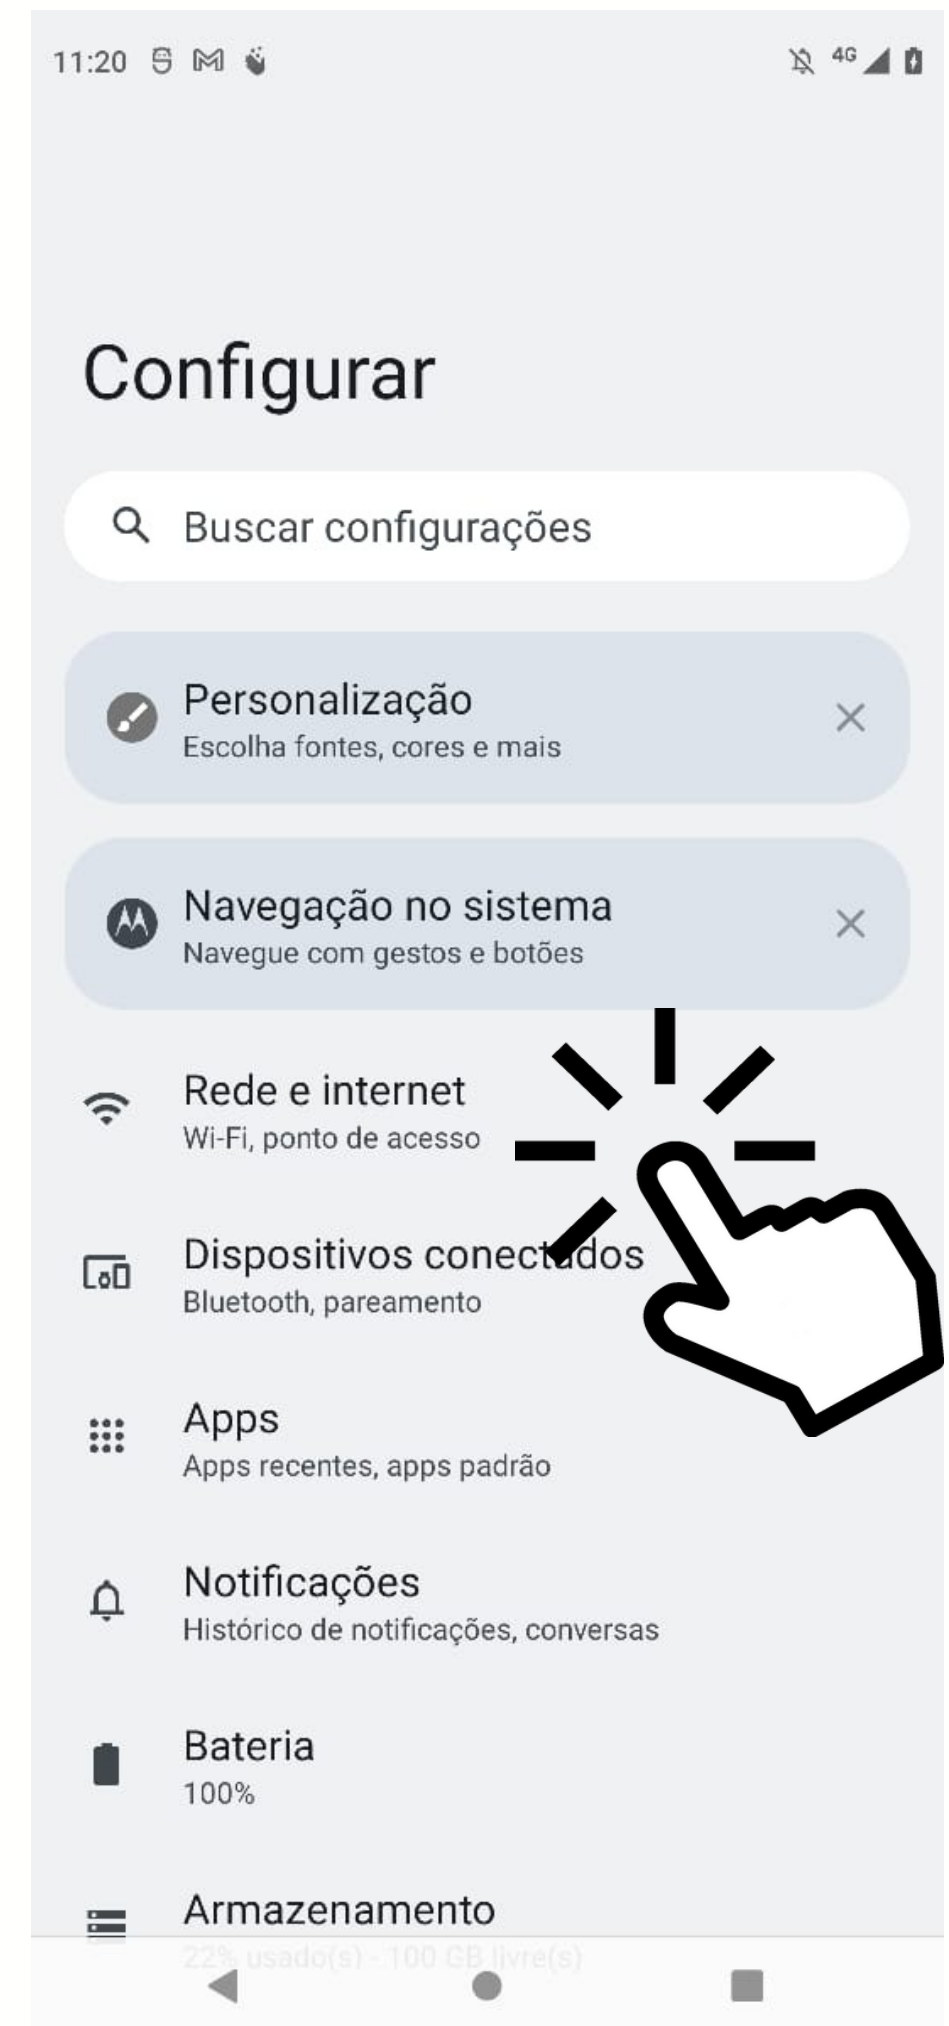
11:20 4G

Configurar

Buscar configurações

Personalização
Escolha fontes, cores e mais

Navegação no sistema
Navegue com gestos e botões

Rede e internet
Wi-Fi, ponto de acesso

Dispositivos conectados
Bluetooth, pareamento

Apps
Apps recentes, apps padrão

Notificações
Histórico de notificações, conversas

Bateria
100%

Armazenamento
22% usado(s) - 100 GB livre(s)